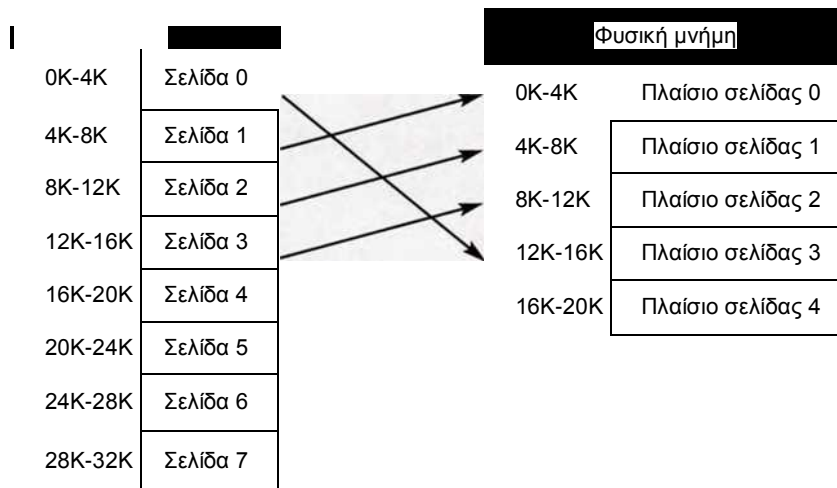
| | |
|---|---|
| 0K-4K | Σελίδα 0 |
| 4K-8K | Σελίδα 1 |
| 8K-12K | Σελίδα 2 |
| 12K-16K | Σελίδα 3 |
| 16K-20K | Σελίδα 4 |
| 20K-24K | Σελίδα 5 |
| 24K-28K | Σελίδα 6 |
| 28K-32K | Σελίδα 7 |

Φυσική μνήμη

| | |
|---|---|
| 0K-4K | Πλαίσιο σελίδας 0 |
| 4K-8K | Πλαίσιο σελίδας 1 |
| 8K-12K | Πλαίσιο σελίδας 2 |
| 12K-16K | Πλαίσιο σελίδας 3 |
| 16K-20K | Πλαίσιο σελίδας 4 |